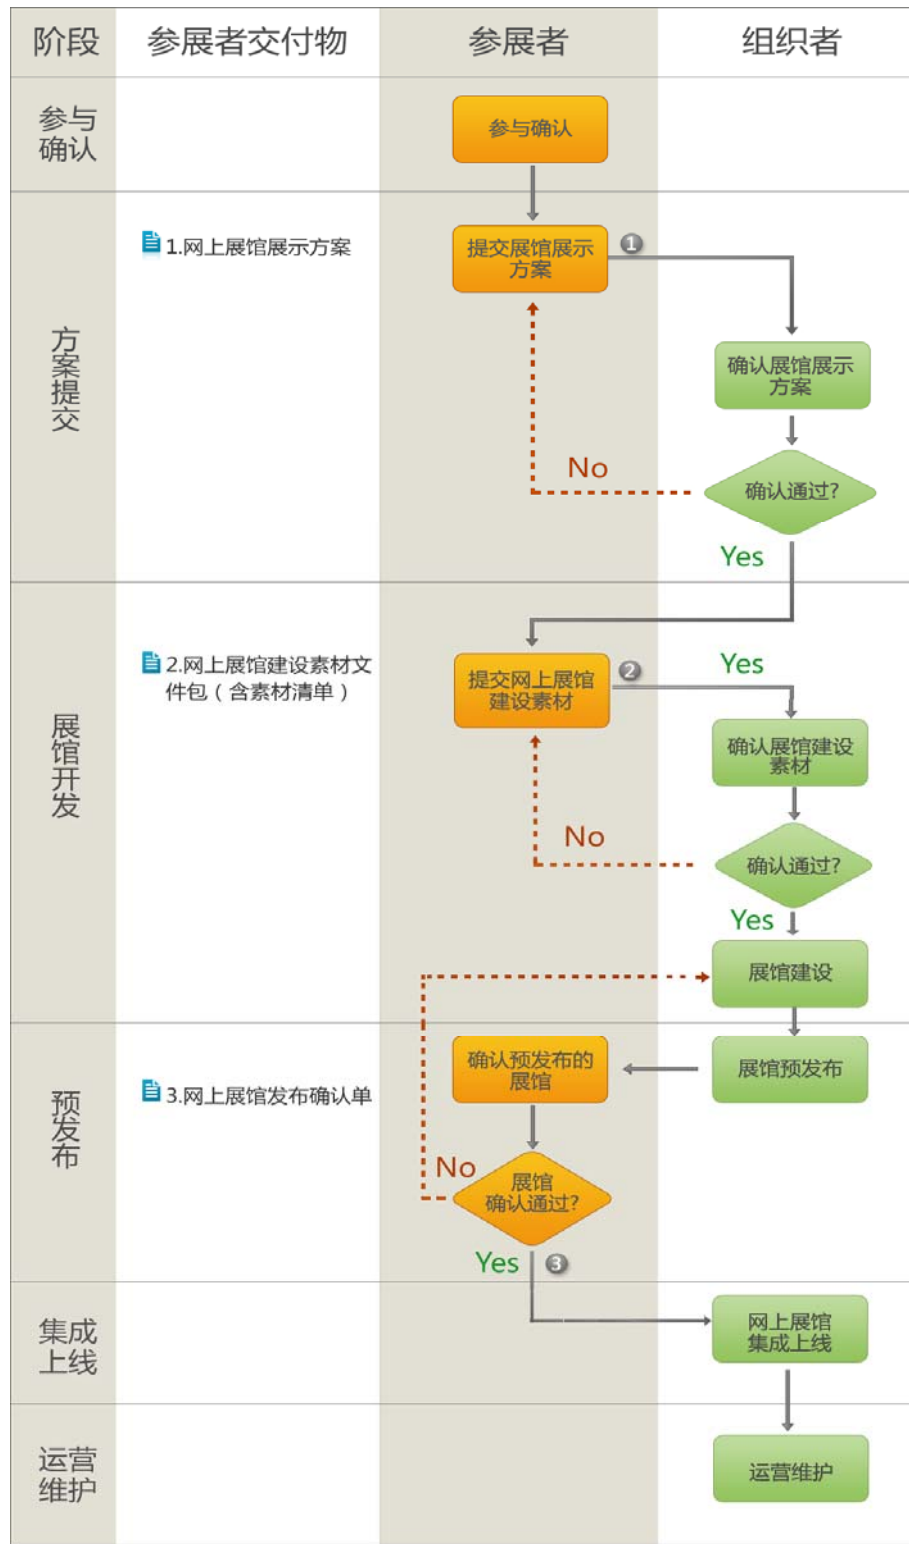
| 阶段 | 参展者交付物 | 参展者 | 组织者 |
|---|---|---|---|
| 参与确认 | | 参与确认 | |
| 方案提交 | 1.网上展馆展示方案 | 提交展馆展示方案 ❶ No | 确认展馆展示方案 确认通过? Yes |
| 展馆开发 | 2.网上展馆建设素材文件包（含素材清单） | 提交网上展馆建设素材 ❷ No | Yes 确认展馆建设素材 确认通过? Yes 展馆建设 |
| 预发布 | 3.网上展馆发布确认单 | 确认预发布的展馆 No 展馆确认通过? Yes ❸ | 展馆预发布 |
| 集成上线 | | | 网上展馆集成上线 |
| 运营维护 | | | 运营维护 |